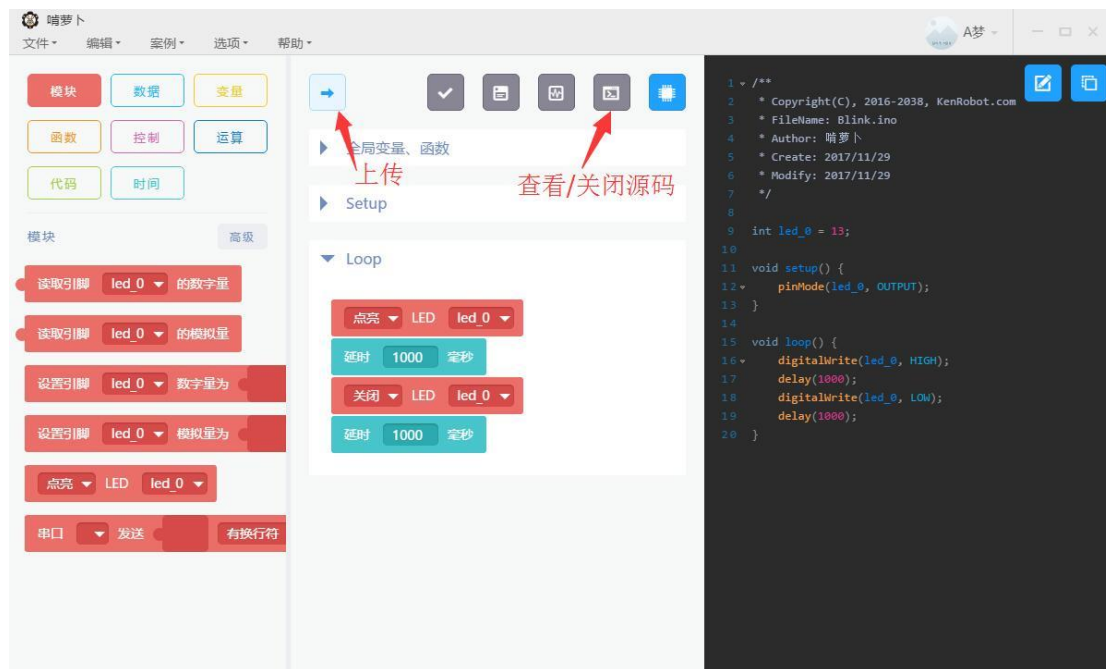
啃萝卜
文件 ▾ 编辑 ▾ 案例 ▾ 选项 ▾ 帮助 ▾
A梦 ▾

模块 数据 变量
函数 控制 运算
代码 时间

模块 高级

读取引脚 led_0 ▾ 的数字量
读取引脚 led_0 ▾ 的模拟量
设置引脚 led_0 ▾ 数字量为
设置引脚 led_0 ▾ 模拟量为
点亮 ▾ LED led_0 ▾
串口 ▾ 发送 有换行符

全局变量、函数
上传
查看/关闭源码
Setup
Loop
点亮 ▾ LED led_0 ▾
延时 1000 毫秒
关闭 ▾ LED led_0 ▾
延时 1000 毫秒

1 /**
2 * Copyright(C), 2016-2038, KenRobot.com
3 * FileName: Blink.ino
4 * Author: 啃萝卜
5 * Create: 2017/11/29
6 * Modify: 2017/11/29
7 */
8
9 int led_0 = 13;
10
11 void setup() {
12 pinMode(led_0, OUTPUT);
13 }
14
15 void loop() {
16 digitalWrite(led_0, HIGH);
17 delay(1000);
18 digitalWrite(led_0, LOW);
19 delay(1000);
20 }